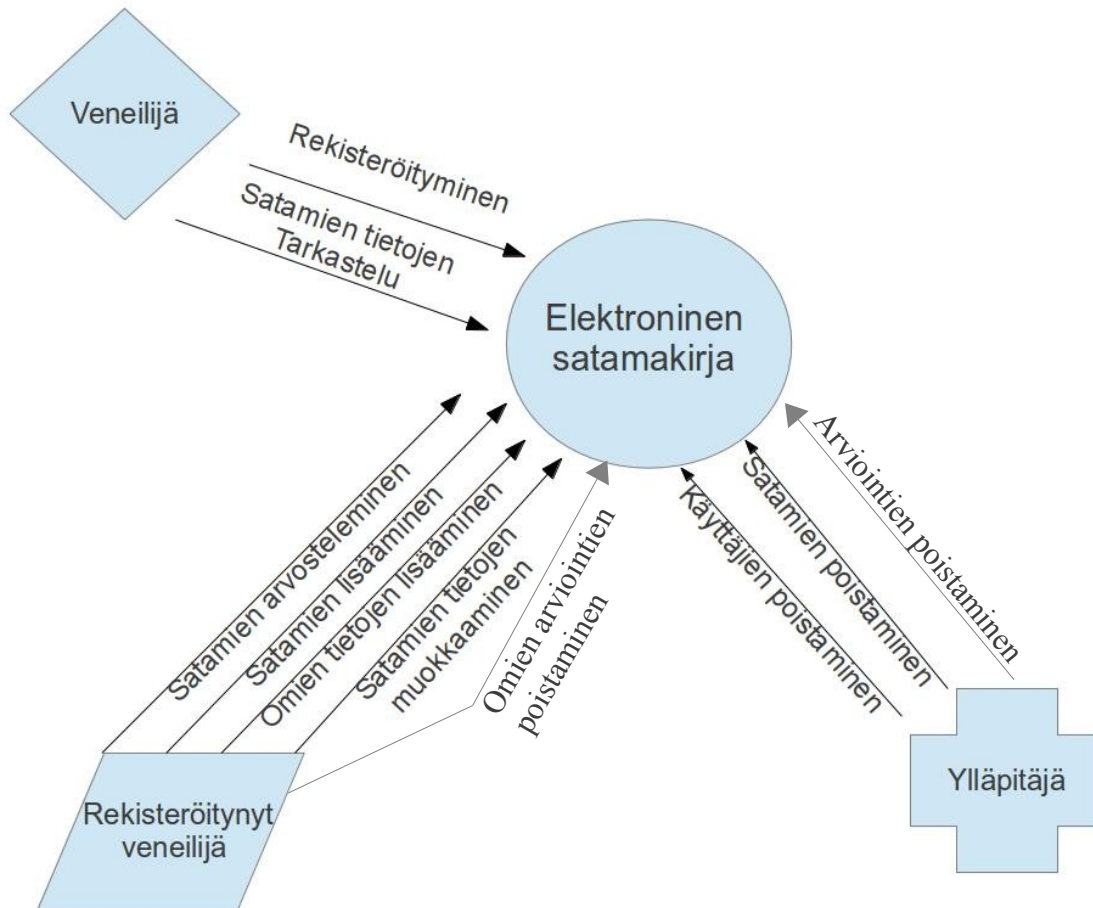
Veneilijä

Rekisteröityminen

Satamien tietojen Tarkastelu

Elektroninen satamakirja

Satamien arvosteleminen

Satamien lisääminen

Omien tietojen lisääminen

Satamien tietojen muokkaaminen

Omien arviointien poistaminen

Käyttäjien poistaminen

Satamien poistaminen

Arviointien poistaminen

Rekisteröitynyt veneilijä

Ylläpitäjä